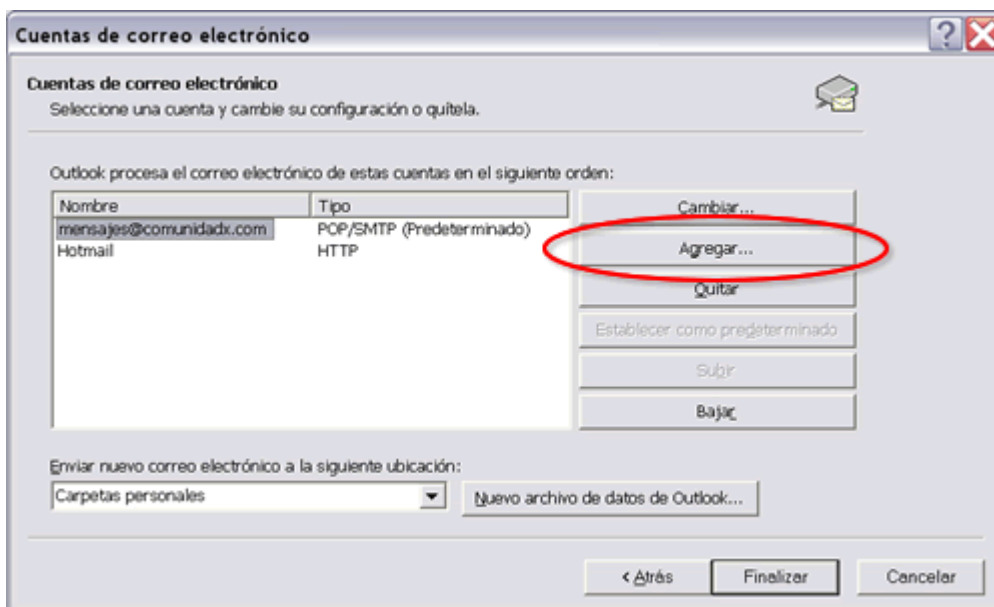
Cuentas de correo electrónico

Cuentas de correo electrónico
Seleccione una cuenta y cambie su configuración o quítela.

Outlook procesa el correo electrónico de estas cuentas en el siguiente orden:

| Nombre | Tipo |
|---|---|
| mensajes@comunidadx.com | POP/SMTP (Predeterminado) |
| Hotmail | HTTP |

Cambiar...
Agregar...
Quitar
Establecer como predeterminado
Subir
Bajar

Enviar nuevo correo electrónico a la siguiente ubicación:
Carpetas personales
Nuevo archivo de datos de Outlook...

< Atrás
Finalizar
Cancelar